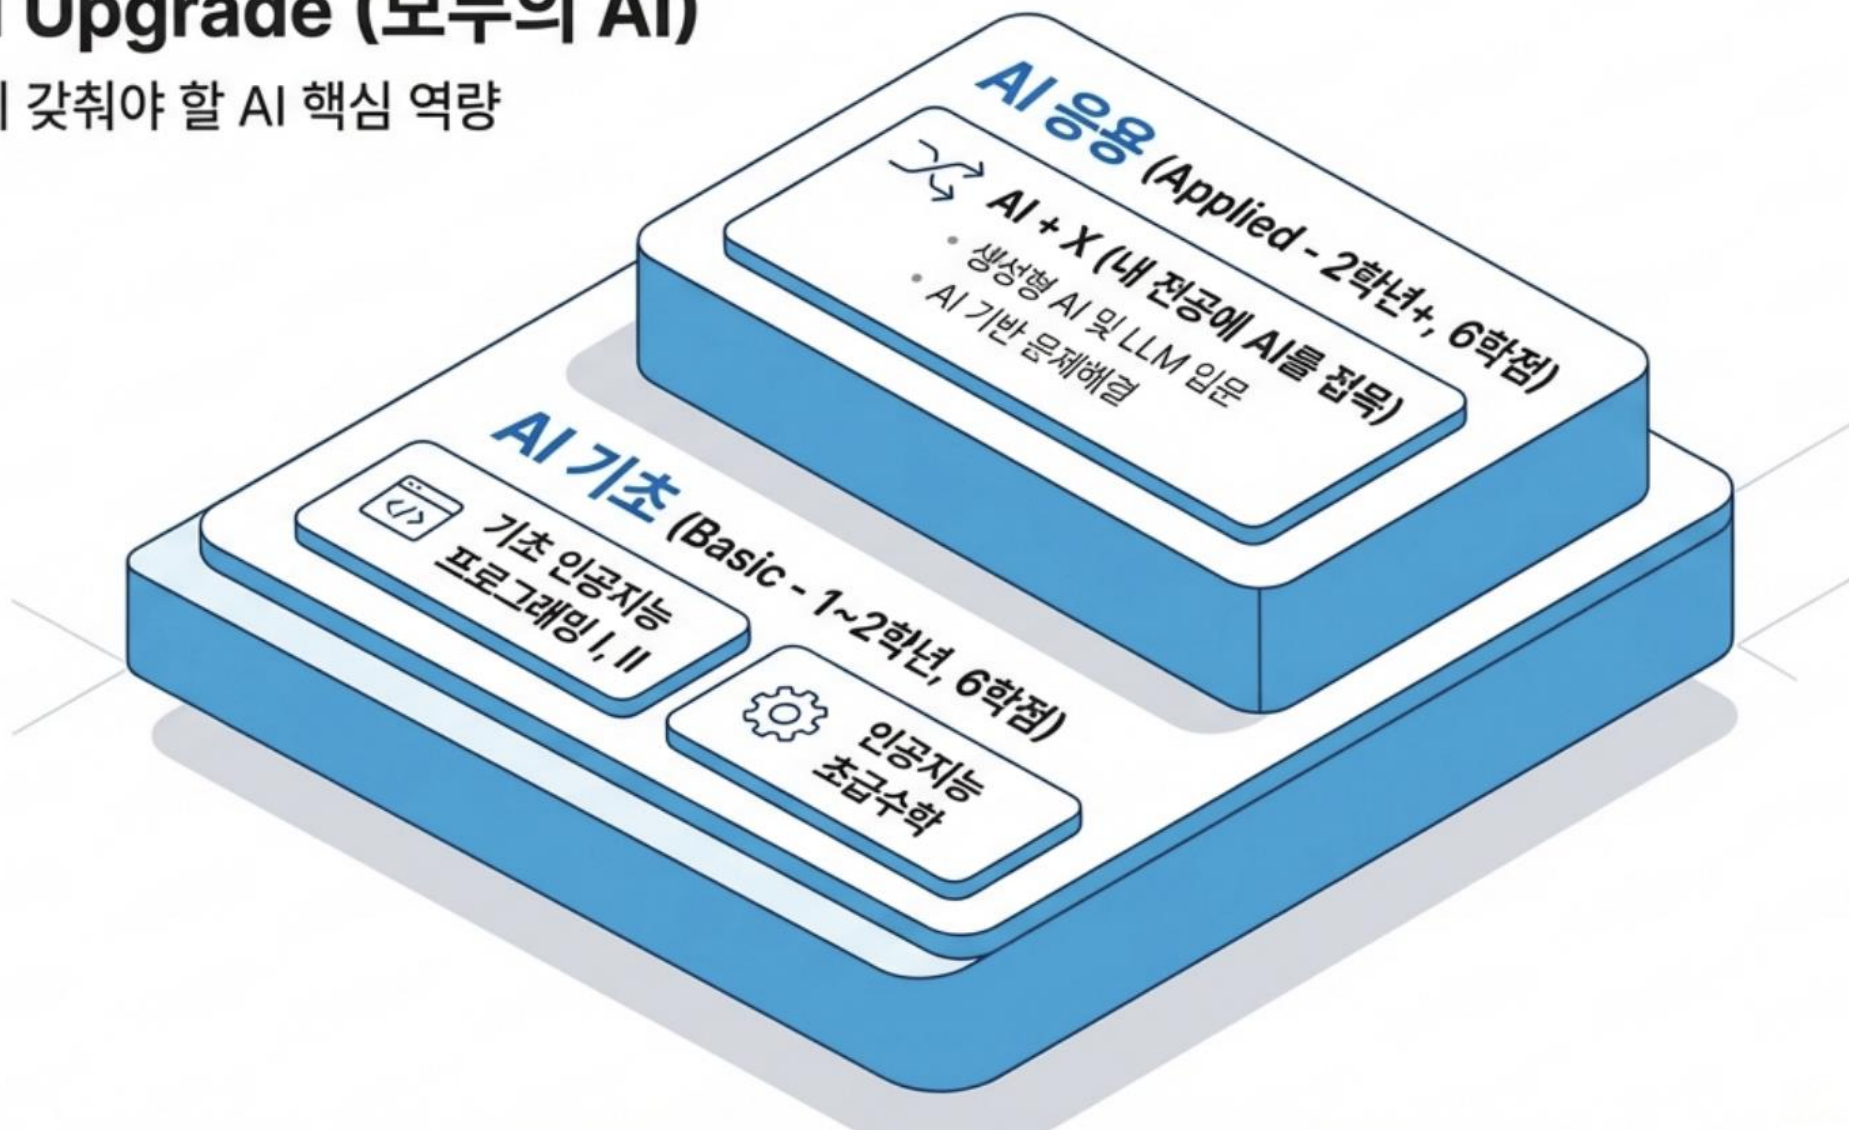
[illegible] Upgrade (모두의 AI)

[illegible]이 갖춰야 할 AI 핵심 역량

AI 응용 (Applied - 2학년+, 6학점)

AI + X (내 전공에 AI를 접목)

• 생성형 AI 및 LLM 입문

• AI 기반 문제해결

AI 기초 (Basic - 1~2학년, 6학점)

기초 인공지능 프로그래밍 I, II

인공지능 초급수학